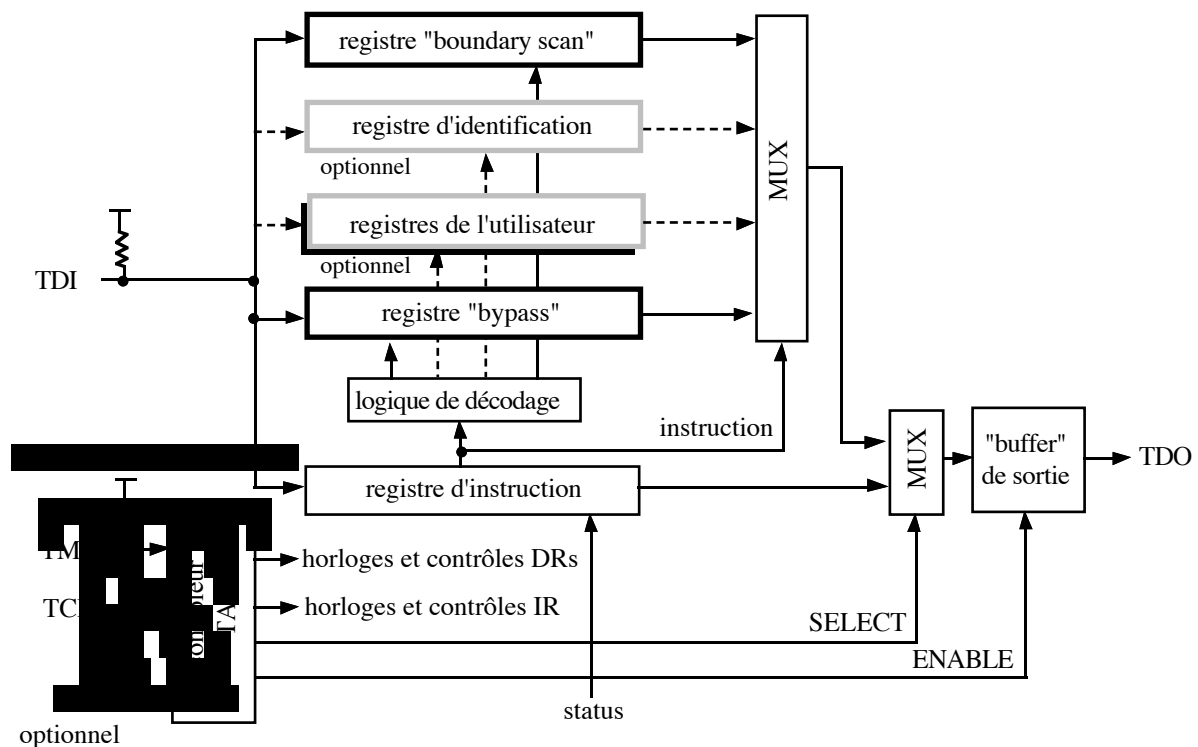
registre "boundary scan"

registre d'identification

optionnel

registres de l'utilisateur

optionnel

TDI

registre "bypass"

MUX

logique de décodage

instruction

registre d'instruction

MUX

"buffer" de sortie

TDO

TM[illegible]

TC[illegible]

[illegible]ontrôleur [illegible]TA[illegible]

horloges et contrôles DRs

horloges et contrôles IR

SELECT

ENABLE

status

optionnel